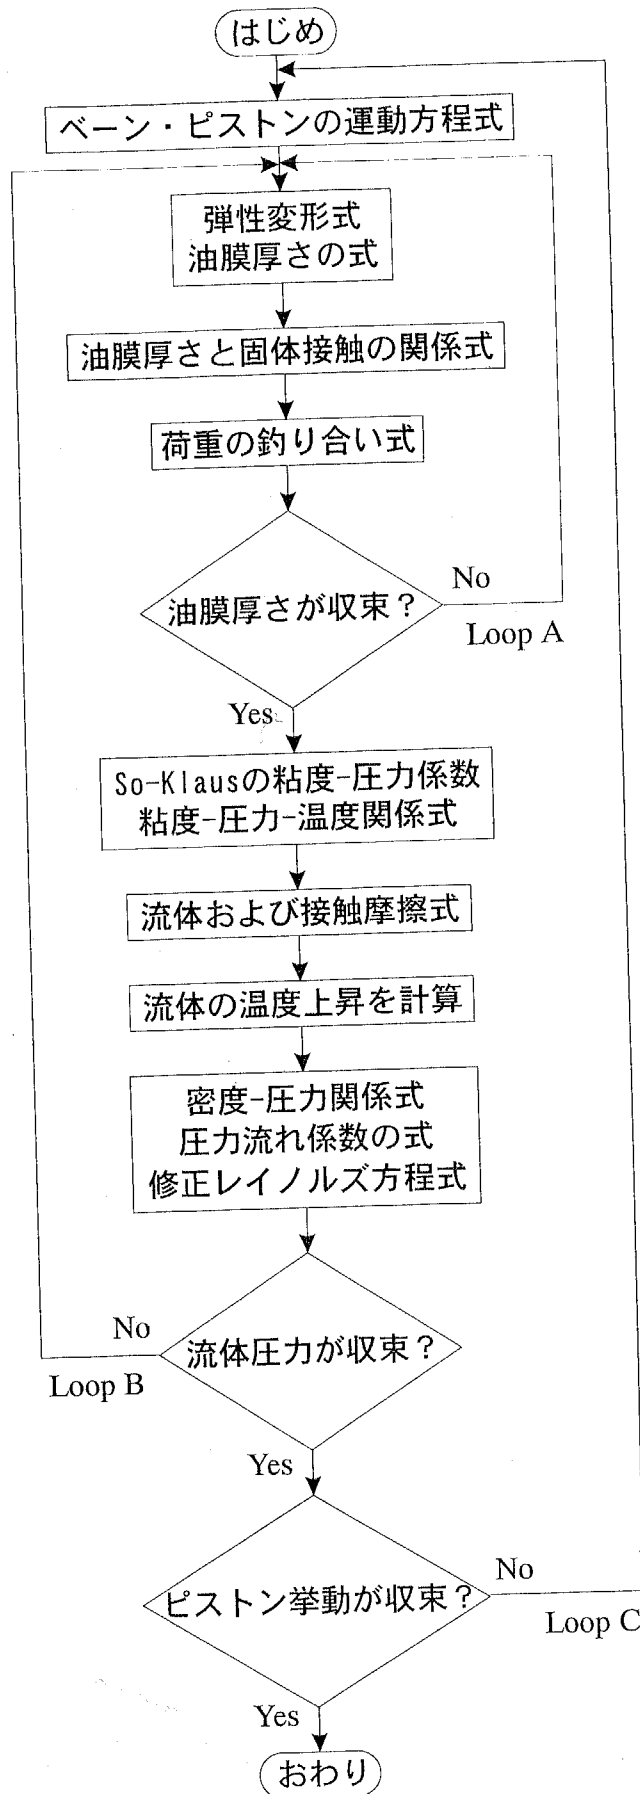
はじめ

ベーン・ピストンの運動方程式

弾性変形式
油膜厚さの式

油膜厚さと固体接触の関係式

荷重の釣り合い式

油膜厚さが収束？

No

Loop A

Yes

So-Klausの粘度-圧力係数
粘度-圧力-温度関係式

流体および接触摩擦式

流体の温度上昇を計算

密度-圧力関係式
圧力流れ係数の式
修正レイノルズ方程式

No

流体圧力が収束？

Loop B

Yes

No

ピストン挙動が収束？

Loop C

Yes

おわり